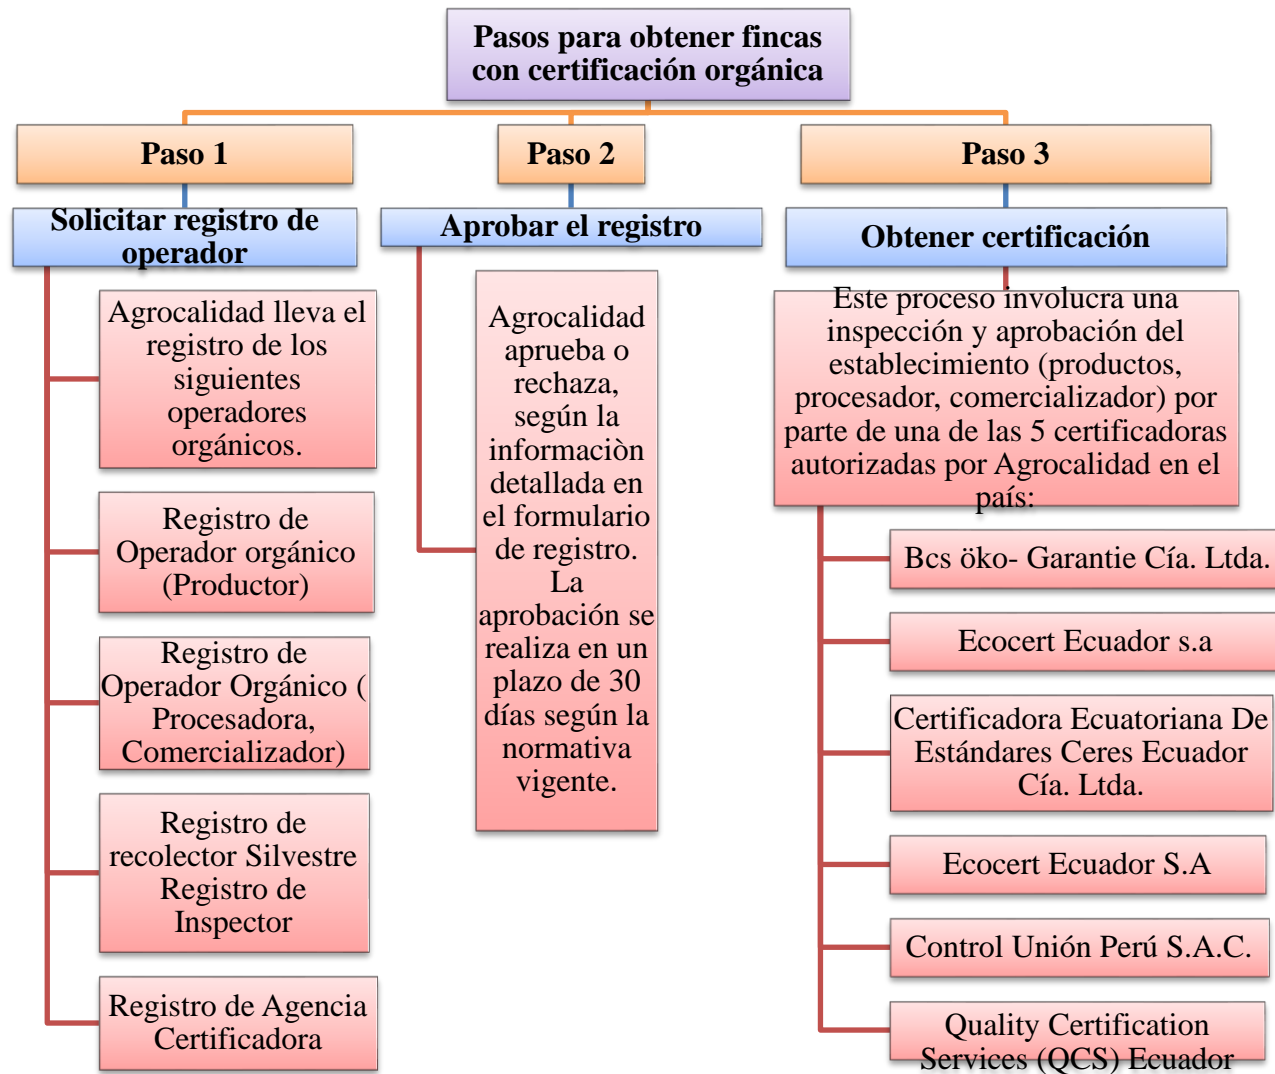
Pasos para obtener fincas con certificación orgánica

Paso 1

Solicitar registro de operador

Agrocalidad lleva el registro de los siguientes operadores orgánicos.

Registro de Operador orgánico (Productor)

Registro de Operador Orgánico ( Procesadora, Comercializador)

Registro de recolector Silvestre Registro de Inspector

Registro de Agencia Certificadora

Paso 2

Aprobar el registro

Agrocalidad aprueba o rechaza, según la informaciòn detallada en el formulario de registro. La aprobación se realiza en un plazo de 30 días según la normativa vigente.

Paso 3

Obtener certificación

Este proceso involucra una inspección y aprobación del establecimiento (productos, procesador, comercializador) por parte de una de las 5 certificadoras autorizadas por Agrocalidad en el país:

Bcs öko- Garantie Cía. Ltda.

Ecocert Ecuador s.a

Certificadora Ecuatoriana De Estándares Ceres Ecuador Cía. Ltda.

Ecocert Ecuador S.A

Control Unión Perú S.A.C.

Quality Certification Services (QCS) Ecuador